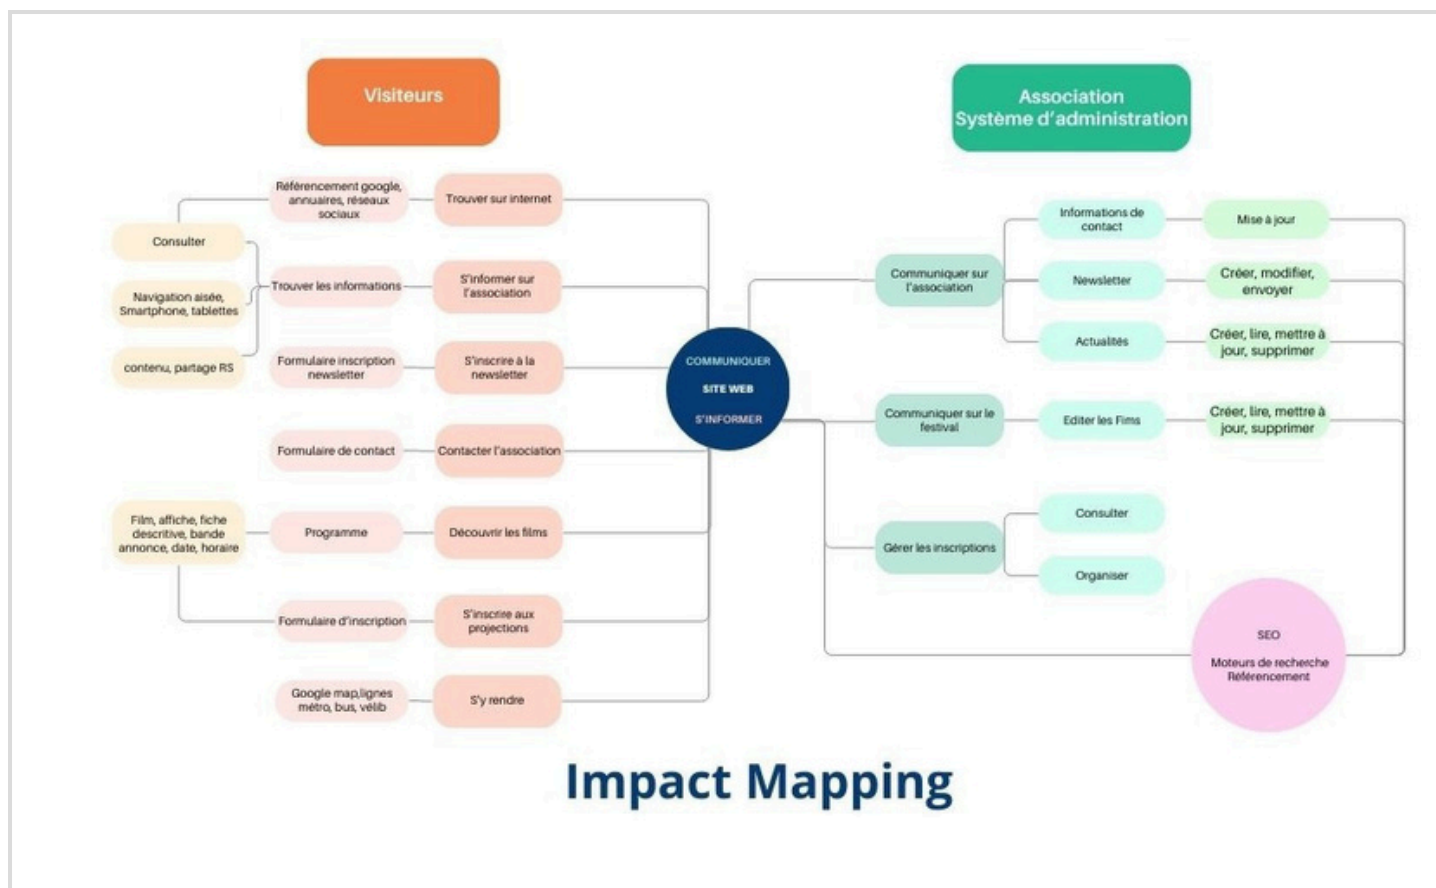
Visiteurs

Association
Système d'administration

Référencement google, annuaires, réseaux sociaux

Trouver sur internet

Consulter

Navigation aisée, Smartphone, tablettes

contenu, partage RS

Trouver les informations

S'informer sur l'association

Formulaire inscription newsletter

S'inscrire à la newsletter

Formulaire de contact

Contacter l'association

Film, affiche, fiche descritive, bande annonce, date, horaire

Programme

Découvrir les films

Formulaire d'inscription

S'inscrire aux projections

Google map,lignes métro, bus, vélib

S'y rendre

COMMUNIQUER
SITE WEB
S'INFORMER

Communiquer sur l'association

Informations de contact

Mise à jour

Newsletter

Créer, modifier, envoyer

Actualités

Créer, lire, mettre à jour, supprimer

Communiquer sur le festival

Editer les Fims

Créer, lire, mettre à jour, supprimer

Gérer les inscriptions

Consulter

Organiser

SEO
Moteurs de recherche
Référencement

Impact Mapping